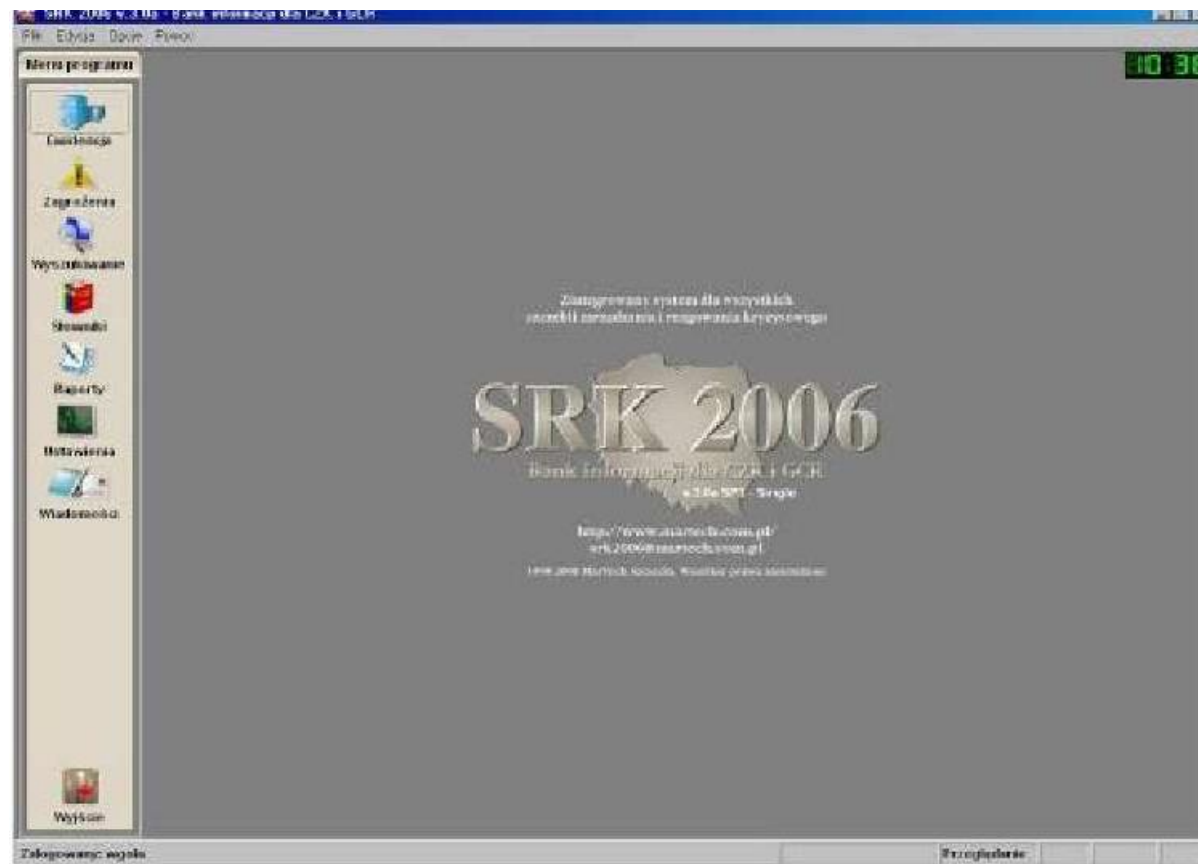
SRK 2006 v.3.0a - Bank informacji dla CZK i GCR

File Edycja Dane Pomoc

Menu programu

10:38

Ewidencja

Zagrożenia

Wyszukiwanie

Słowniki

Raporty

Ustawienia

Wiadomości

Wyjście

Zintegrowany system dla wszystkich ośrodków zarządzania i reagowania kryzysowego

SRK 2006

Bank Informacji dla CZK i GCR

v.3.0a SP1 - Single

http://www.martech.com.pl/
srk2006@martech.com.pl

1998-2006 MarTech Szczecin. Wszelkie prawa zastrzeżone

Zalogowany: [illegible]

Przeglądanie